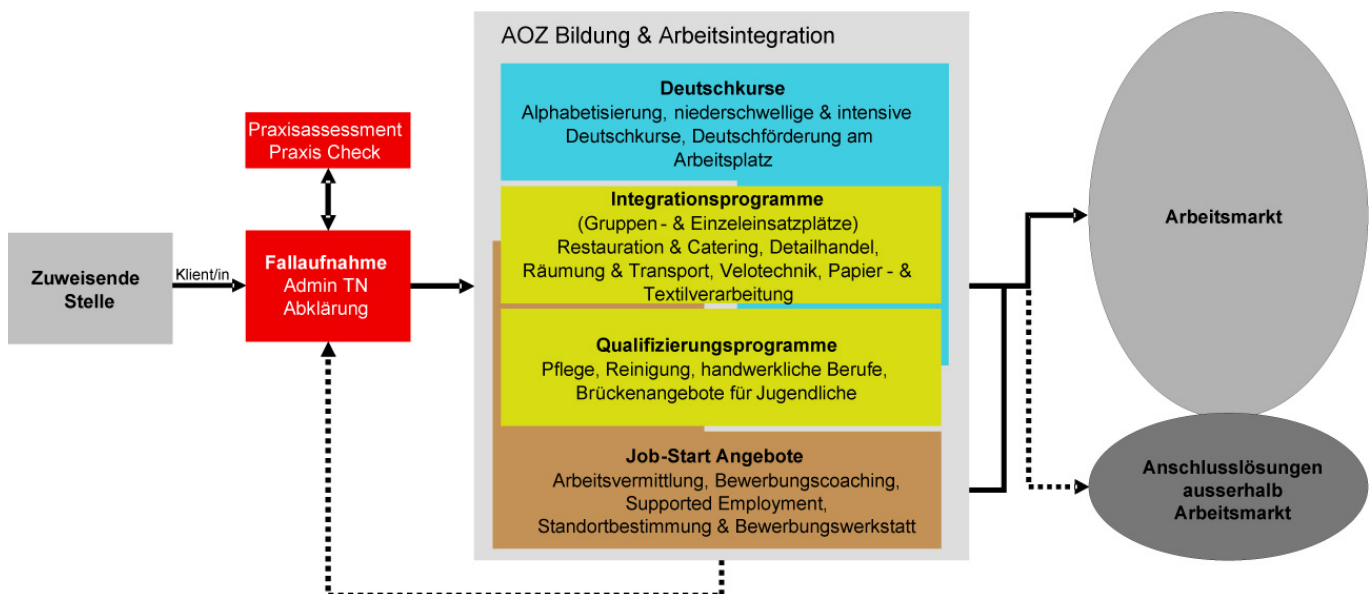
Zuweisende Stelle

Klient/in

Praxisassessment
Praxis Check

Fallaufnahme
Admin TN
Abklärung

AOZ Bildung & Arbeitsintegration

Deutschkurse
Alphabetisierung, niederschwellige & intensive Deutschkurse, Deutschförderung am Arbeitsplatz

Integrationsprogramme
(Gruppen - & Einzeleinsatzplätze)
Restauration & Catering, Detailhandel, Räumung & Transport, Velotechnik, Papier - & Textilverarbeitung

Qualifizierungsprogramme
Pflege, Reinigung, handwerkliche Berufe, Brückenangebote für Jugendliche

Job-Start Angebote
Arbeitsvermittlung, Bewerbungscoaching, Supported Employment, Standortbestimmung & Bewerbungswerkstatt

Arbeitsmarkt

Anschlusslösungen ausserhalb Arbeitsmarkt